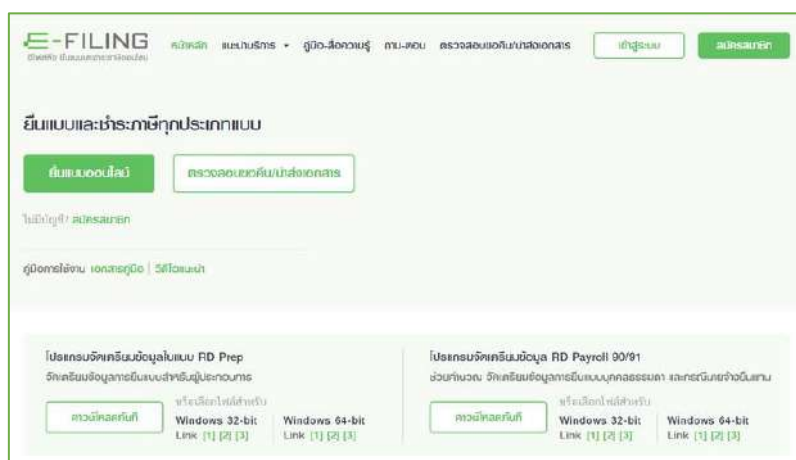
E-FILING
ยื่นแบบ ยื่นแบบและชำระภาษีออนไลน์

หน้าหลัก แนะนำบริการ ▾ คู่มือ-สื่อความรู้ ถาม-ตอบ ตรวจสอบขอคืน/นำส่งเอกสาร เข้าสู่ระบบ สมัครสมาชิก

ยื่นแบบและชำระภาษีทุกประเภทแบบ

ยื่นแบบออนไลน์ ตรวจสอบขอคืน/นำส่งเอกสาร

ไม่มีบัญชี? สมัครสมาชิก

คู่มือการใช้งาน เอกสารคู่มือ | วิดีโอแนะนำ

โปรแกรมจัดเตรียมข้อมูลในแบบ RD Prep
จัดเตรียมข้อมูลการยื่นแบบสำหรับผู้ประกอบการ
ดาวน์โหลดทันที
หรือเลือกไฟล์สำหรับ
Windows 32-bit
Link [1] [2] [3]
Windows 64-bit
Link [1] [2] [3]

โปรแกรมจัดเตรียมข้อมูล RD Payroll 90/91
ช่วยคำนวณ จัดเตรียมข้อมูลการยื่นแบบบุคคลธรรมดา และกรณีนายจ้างยื่นแทน
ดาวน์โหลดทันที
หรือเลือกไฟล์สำหรับ
Windows 32-bit
Link [1] [2] [3]
Windows 64-bit
Link [1] [2] [3]